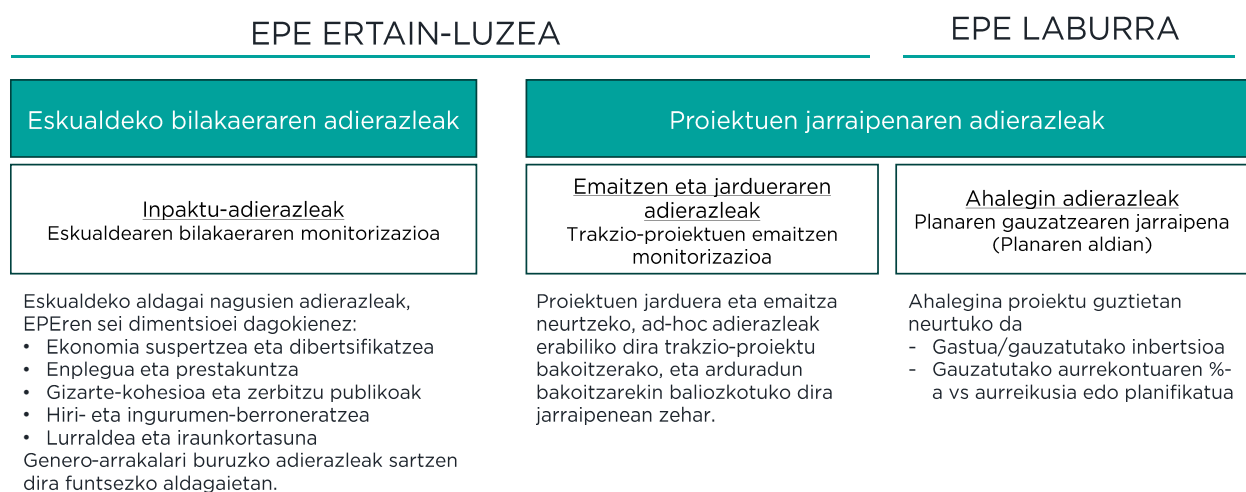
EPE ERTAIN-LUZEA

EPE LABURRA

Eskualdeko bilakaeraren adierazleak

Proiektuen jarraipenaren adierazleak

Inpaktu-adierazleak
Eskualdearen bilakaeraren monitorizazioa

Emaitzen eta jardueraren adierazleak
Trakzio-proiektuen emaitzen monitorizazioa

Ahalegin adierazleak
Planaren gauzatzearen jarraipena (Planaren aldian)

Eskualdeko aldagai nagusien adierazleak, EPEren sei dimentsioei dagokienez:
• Ekonomia suspertzea eta dibertsifikatzea
• Enplegua eta prestakuntza
• Gizarte-kohesioa eta zerbitzu publikoak
• Hiri- eta ingurumen-berroneratzea
• Lurraldea eta iraunkortasuna
Genero-arrakalari buruzko adierazleak sartzen dira funtsezko aldagaietan.

Proiektuen jarduera eta emaitza neurtzeko, ad-hoc adierazleak erabiliko dira trakzio-proiektu bakoitzerako, eta arduradun bakoitzarekin baliozkotuko dira jarraipenean zehar.

Ahalegina proiektu guztietan neurtuko da
- Gastua/gauzatutako inbertsioa
- Gauzatutako aurrekontuaren %-a vs aurreikusia edo planifikatua